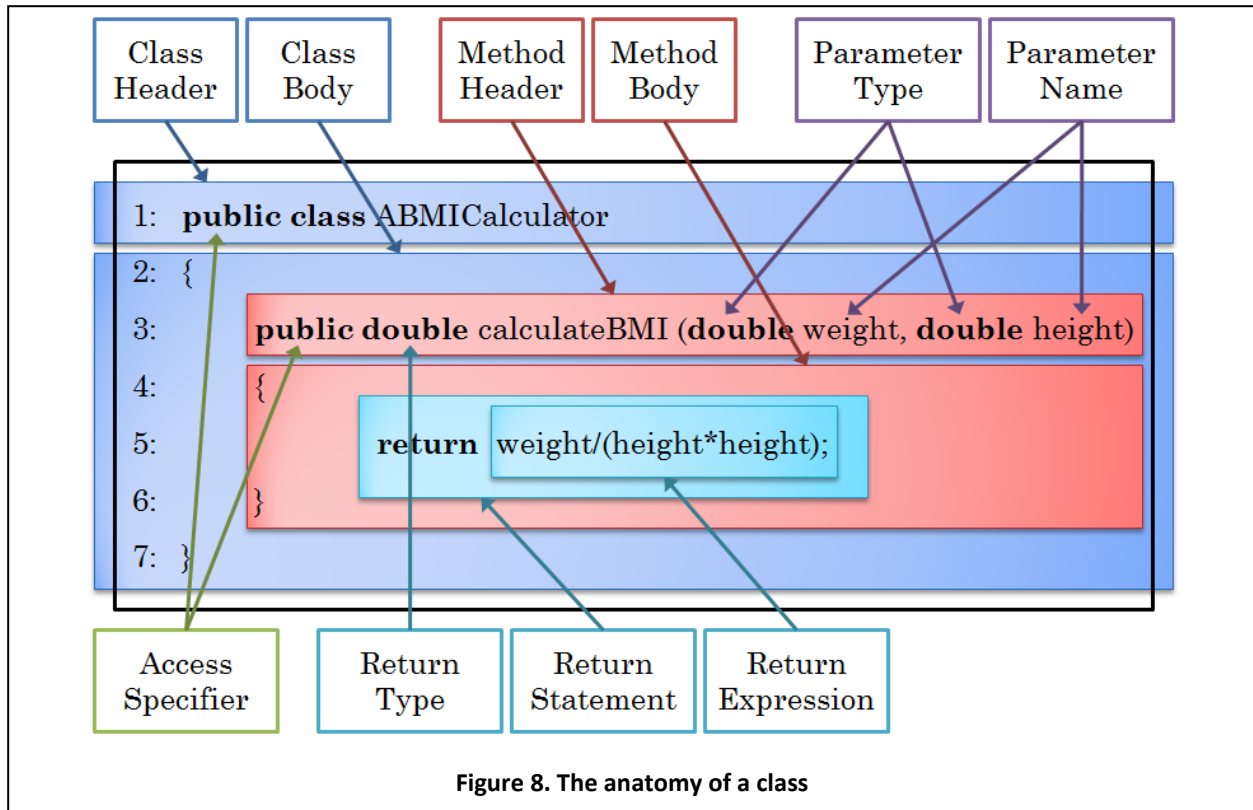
Class Header

Class Body

Method Header

Method Body

Parameter Type

Parameter Name

1: **public class** ABMICalculator
2: {
3: **public double** calculateBMI (**double** weight, **double** height)
4: {
5: **return** weight/(height*height);
6: }
7: }

Access Specifier

Return Type

Return Statement

Return Expression

**Figure 8. The anatomy of a class**